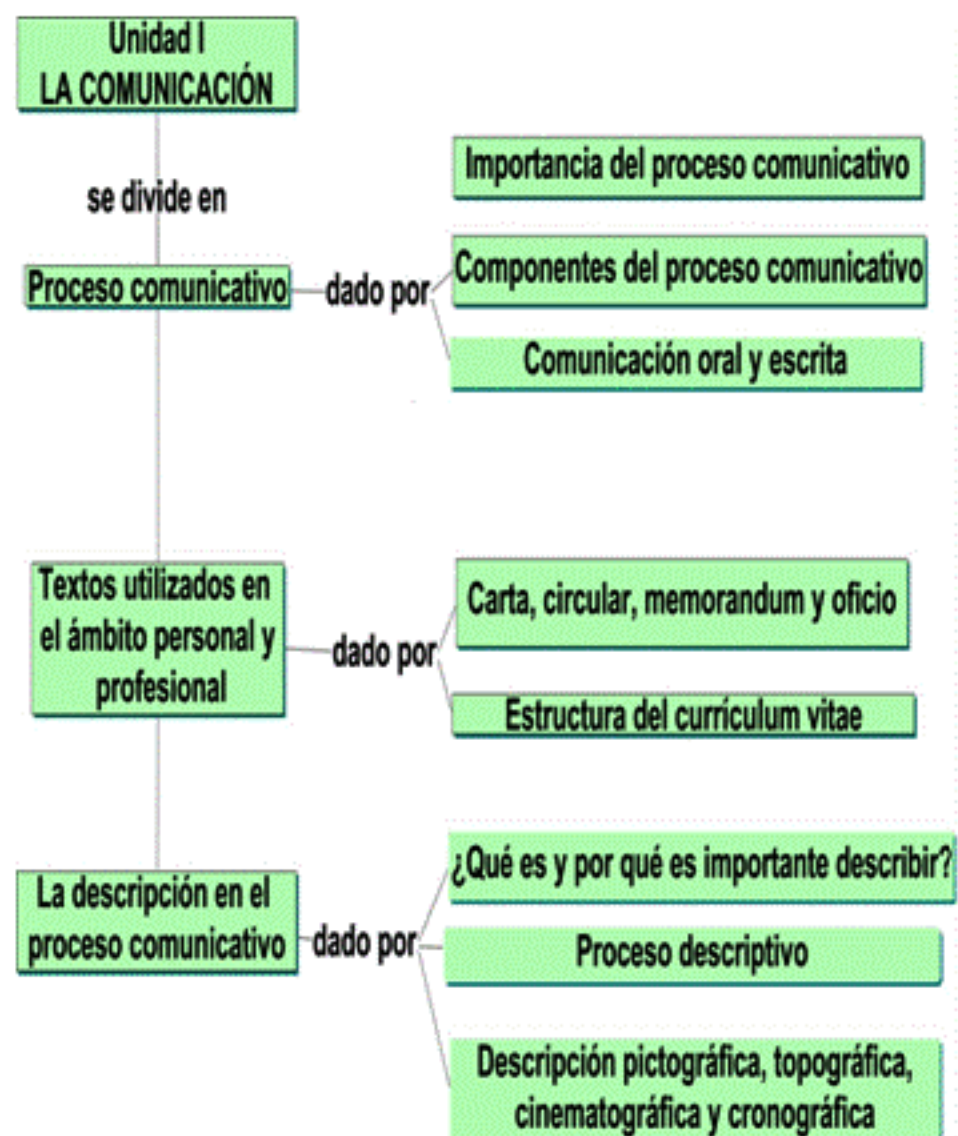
Unidad I
LA COMUNICACIÓN

se divide en

Proceso comunicativo

dado por

Importancia del proceso comunicativo

Componentes del proceso comunicativo

Comunicación oral y escrita

Textos utilizados en el ámbito personal y profesional

dado por

Carta, circular, memorandum y oficio

Estructura del currículum vitae

La descripción en el proceso comunicativo

dado por

¿Qué es y por qué es importante describir?

Proceso descriptivo

Descripción pictográfica, topográfica, cinematográfica y cronográfica